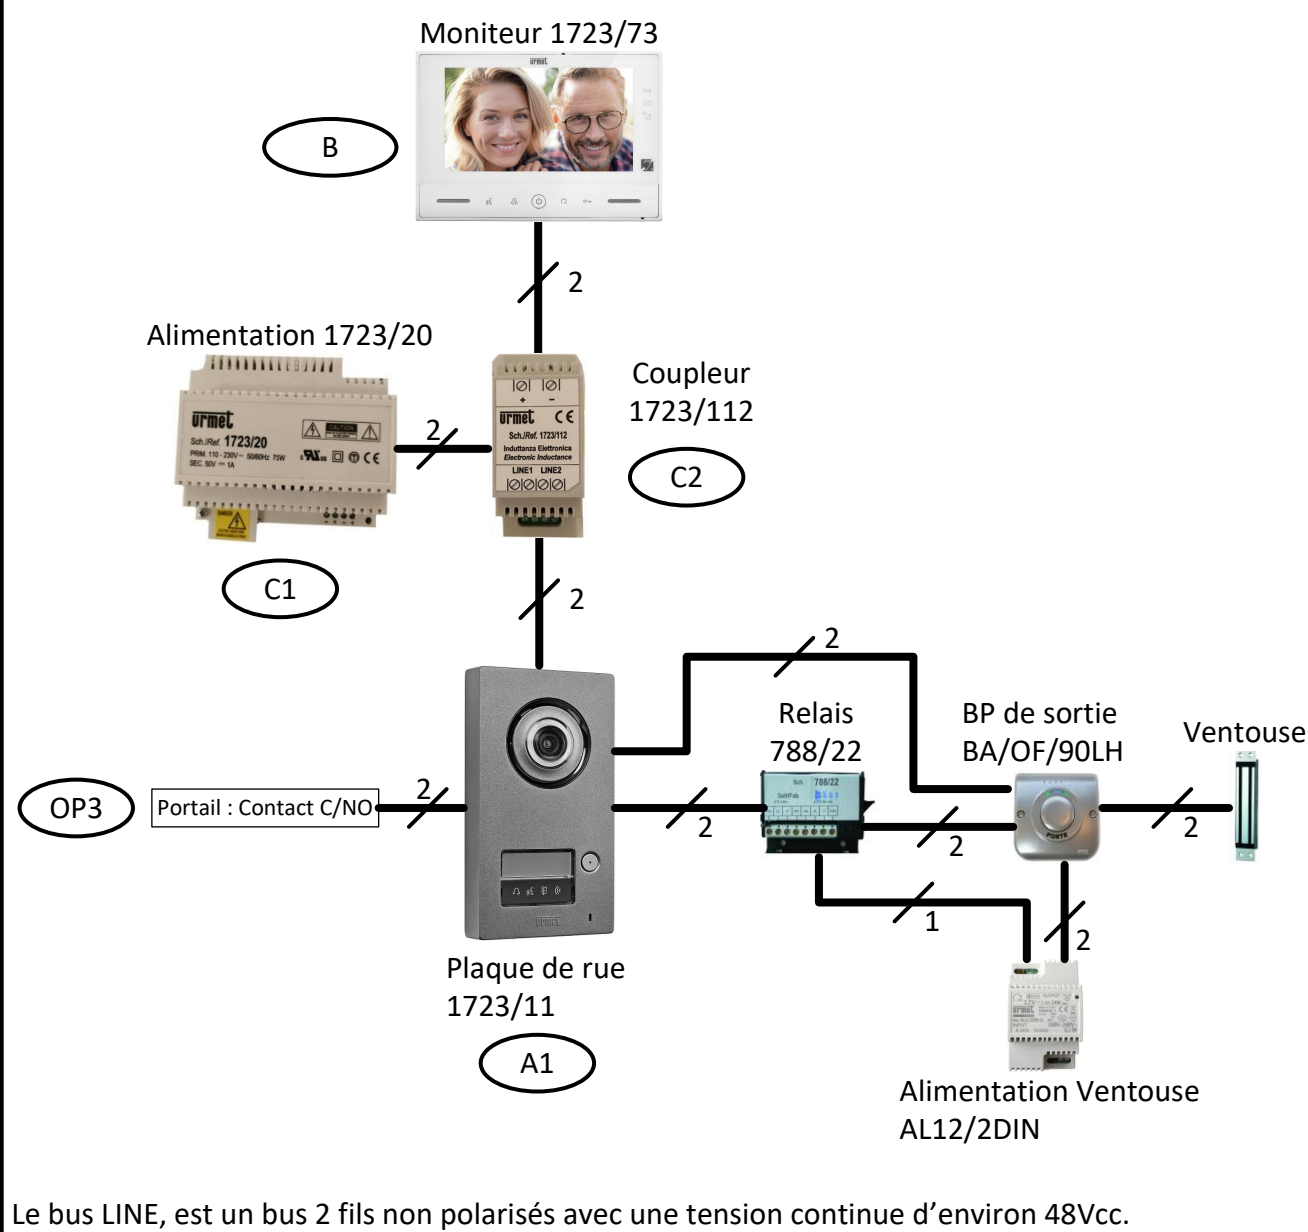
Moniteur 1723/73

B

2

Alimentation 1723/20

Coupleur 1723/112

2

C2

C1

2

2

Relais 788/22

BP de sortie BA/OF/90LH

Ventouse

OP3

Portail : Contact C/NO

2

2

2

2

1

2

Plaque de rue 1723/11

A1

Alimentation Ventouse AL12/2DIN

Le bus LINE, est un bus 2 fils non polarisés avec une tension continue d’environ 48Vcc.